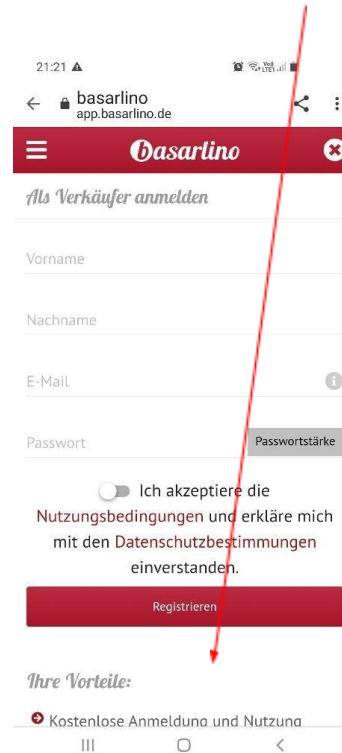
21:21

basarlino
app.basarlino.de

Basarlino

Als Verkäufer anmelden

Vorname

Nachname

E-Mail

Passwort

Passwortstärke

Ich akzeptiere die Nutzungsbedingungen und erkläre mich mit den Datenschutzbestimmungen einverstanden.

Registrieren

Ihre Vorteile:

Kostenlose Anmeldung und Nutzung